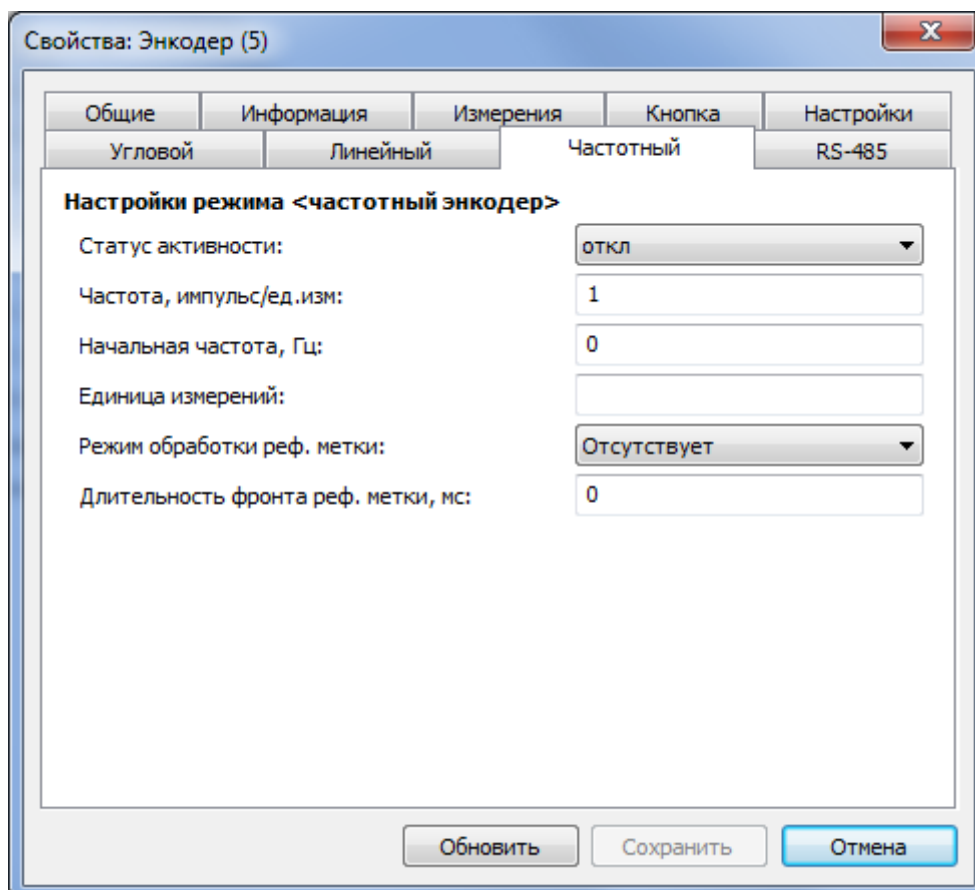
Свойства: Энкодер (5)

Общие | Информация | Измерения | Кнопка | Настройки
Угловой | Линейный | Частотный | RS-485

Настройки режима <частотный энкодер>

Статус активности: откл

Частота, импульс/ед.изм: 1

Начальная частота, Гц: 0

Единица измерений:

Режим обработки реф. метки: Отсутствует

Длительность фронта реф. метки, мс: 0

Обновить | Сохранить | Отмена